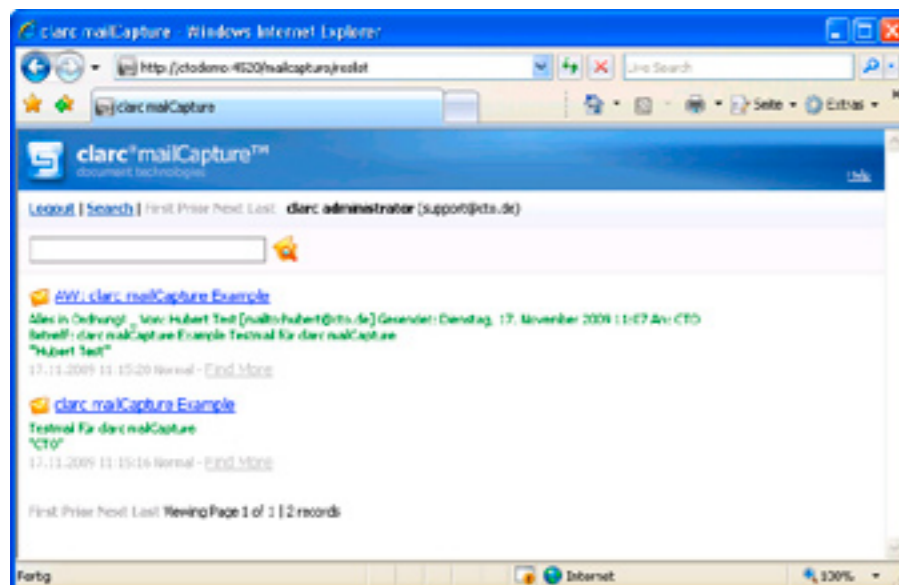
clarc mailCapture - Windows Internet Explorer

http://ctodemo:4520/mailcapture/reslist

Live Search

clarc mailCapture

Seite ▾ Extras ▾

clarc®mailCapture™

document technologies

Help

Logout | Search | First Prior Next Last clarc administrator (support@cto.de)

AW: clarc mailCapture Example

Alles in Ordnung! ... Von: Hubert Test [mailto:hubert@cto.de] Gesendet: Dienstag, 17. November 2009 11:07 An: CTO Betreff: clarc mailCapture Example Testmail für clarc mailCapture "Hubert Test"

17.11.2009 11:15:20 Normal - Find More

clarc mailCapture Example

Testmail für clarc mailCapture "CTO"

17.11.2009 11:15:16 Normal - Find More

First Prior Next Last Viewing Page 1 of 1 | 2 records

Fertig

Internet

100%